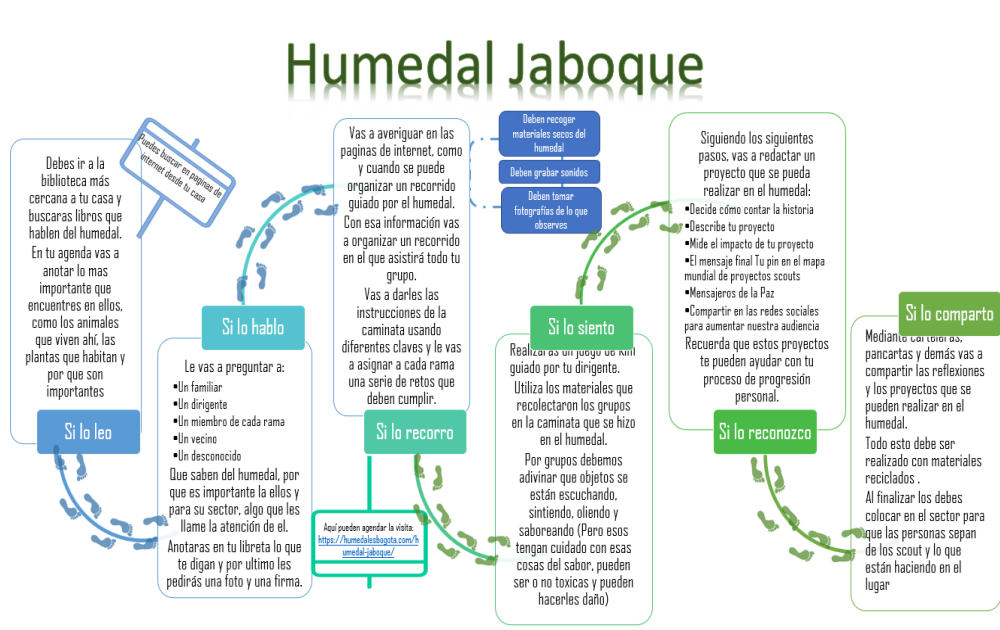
Humedal Jaboque

Debes ir a la biblioteca más cercana a tu casa y buscaras libros que hablen del humedal.
En tu agenda vas a anotar lo mas importante que encuentres en ellos, como los animales que viven ahí, las plantas que habitan y por que son importantes

Puedes buscar en paginas de internet desde tu casa

Si lo leo

Si lo hablo

Le vas a preguntar a:
•Un familiar
•Un dirigente
•Un miembro de cada rama
•Un vecino
•Un desconocido
Que saben del humedal, por que es importante la ellos y para su sector, algo que les llame la atención de el.
Anotaras en tu libreta lo que te digan y por ultimo les pedirás una foto y una firma.

Vas a averiguar en las paginas de internet, como y cuando se puede organizar un recorrido guiado por el humedal.
Con esa información vas a organizar un recorrido en el que asistirá todo tu grupo.
Vas a darles las instrucciones de la caminata usando diferentes claves y le vas a asignar a cada rama una serie de retos que deben cumplir.

Si lo recorro

Aquí pueden agendar la visita: https://humedalesbogota.com/humedal-jaboque/

Deben recoger materiales secos del humedal

Deben grabar sonidos

Deben tomar fotografías de lo que observes

Si lo siento

Realizaras un juego de Kim guiado por tu dirigente.
Utiliza los materiales que recolectaron los grupos en la caminata que se hizo en el humedal.
Por grupos debemos adivinar que objetos se están escuchando, sintiendo, oliendo y saboreando (Pero esos tengan cuidado con esas cosas del sabor, pueden ser o no toxicas y pueden hacerles daño)

Siguiendo los siguientes pasos, vas a redactar un proyecto que se pueda realizar en el humedal:
•Decide cómo contar la historia
•Describe tu proyecto
•Mide el impacto de tu proyecto
•El mensaje final Tu pin en el mapa mundial de proyectos scouts
•Mensajeros de la Paz
•Compartir en las redes sociales para aumentar nuestra audiencia
Recuerda que estos proyectos te pueden ayudar con tu proceso de progresión personal.

Si lo reconozco

Si lo comparto

Mediante carteleras, pancartas y demás vas a compartir las reflexiones y los proyectos que se pueden realizar en el humedal.
Todo esto debe ser realizado con materiales reciclados .
Al finalizar los debes colocar en el sector para que las personas sepan de los scout y lo que están haciendo en el lugar